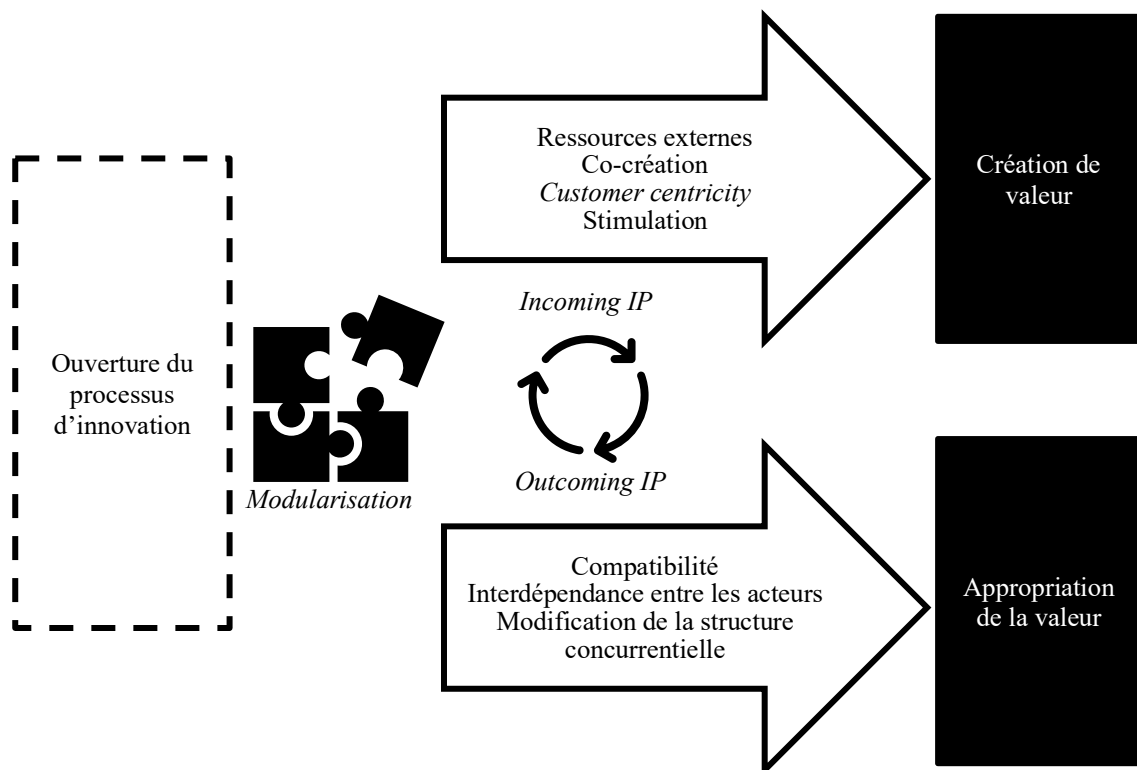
Ouverture du processus d'innovation

Modularisation

Ressources externes
Co-création
Customer centricity
Stimulation

Création de valeur

Incoming IP

Outcoming IP

Compatibilité
Interdépendance entre les acteurs
Modification de la structure concurrentielle

Appropriation de la valeur